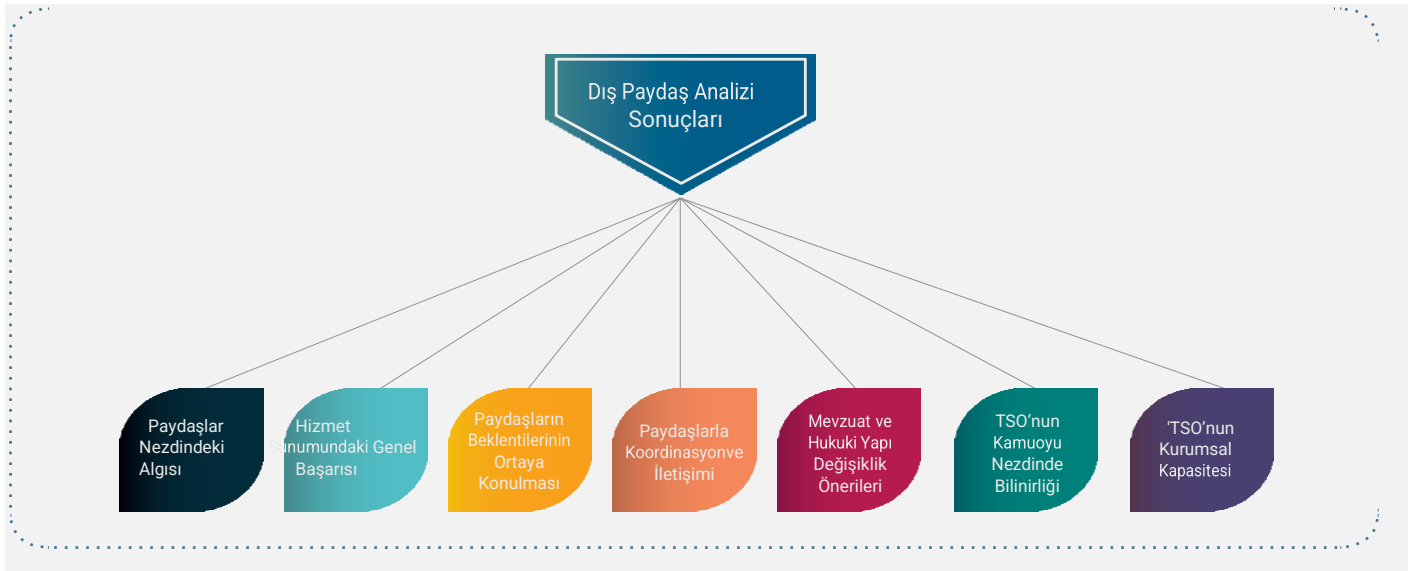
Dış Paydaş Analizi Sonuçları

Paydaşlar Nezdindeki Algısı

Hizmet Sunumundaki Genel Başarısı

Paydaşların Beklentilerinin Ortaya Konulması

Paydaşlarla Koordinasyonve İletişimi

Mevzuat ve Hukuki Yapı Değişiklik Önerileri

TSO'nun Kamuoyu Nezdinde Bilinirliği

'TSO'nun Kurumsal Kapasitesi